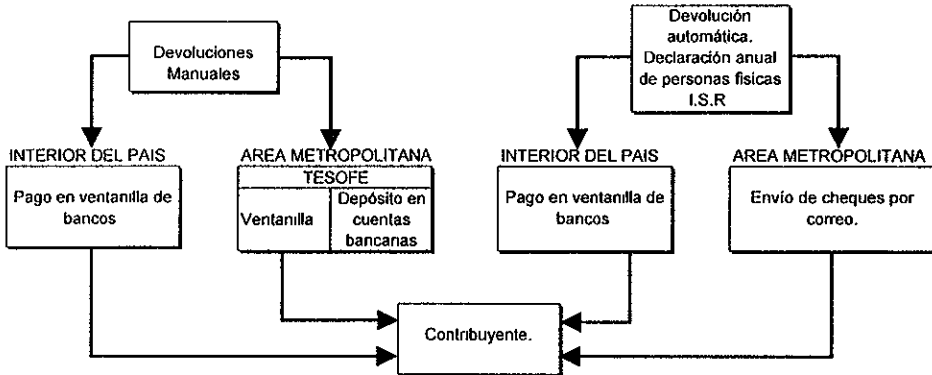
Devoluciones Manuales

INTERIOR DEL PAIS

Pago en ventanilla de bancos

AREA METROPOLITANA

TESOFE

Ventanilla

Depósito en cuentas bancarias

Devolución automática. Declaración anual de personas fisicas I.S.R

INTERIOR DEL PAIS

Pago en ventanilla de bancos

AREA METROPOLITANA

Envío de cheques por correo.

Contribuyente.